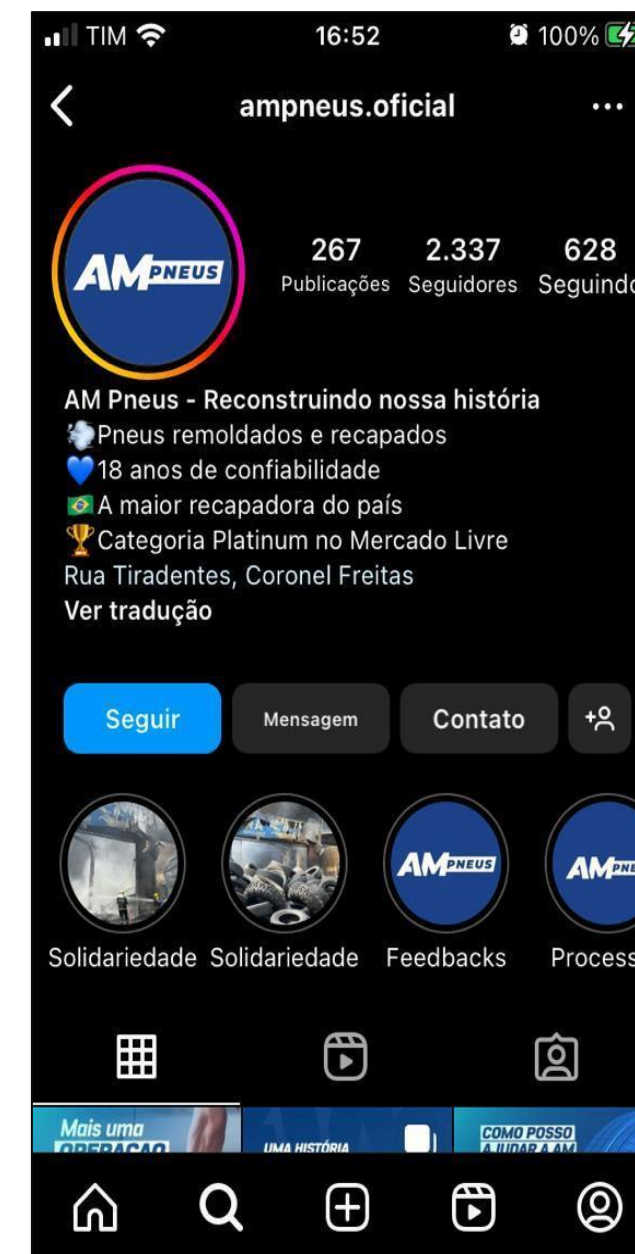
TIM 16:52 100%

ampneus.oficial

AM PNEUS

267 Publicações
2.337 Seguidores
628 Seguindo

AM Pneus - Reconstruindo nossa história
Pneus remoldados e recapados
18 anos de confiabilidade
A maior recapadora do país
Categoria Platinum no Mercado Livre
Rua Tiradentes, Coronel Freitas
Ver tradução

Seguir
Mensagem
Contato

Solidariedade
Solidariedade
AM PNEUS
Feedbacks
AM PNE
Process

Mais uma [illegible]
UMA HISTÓRIA
COMO POSSO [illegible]